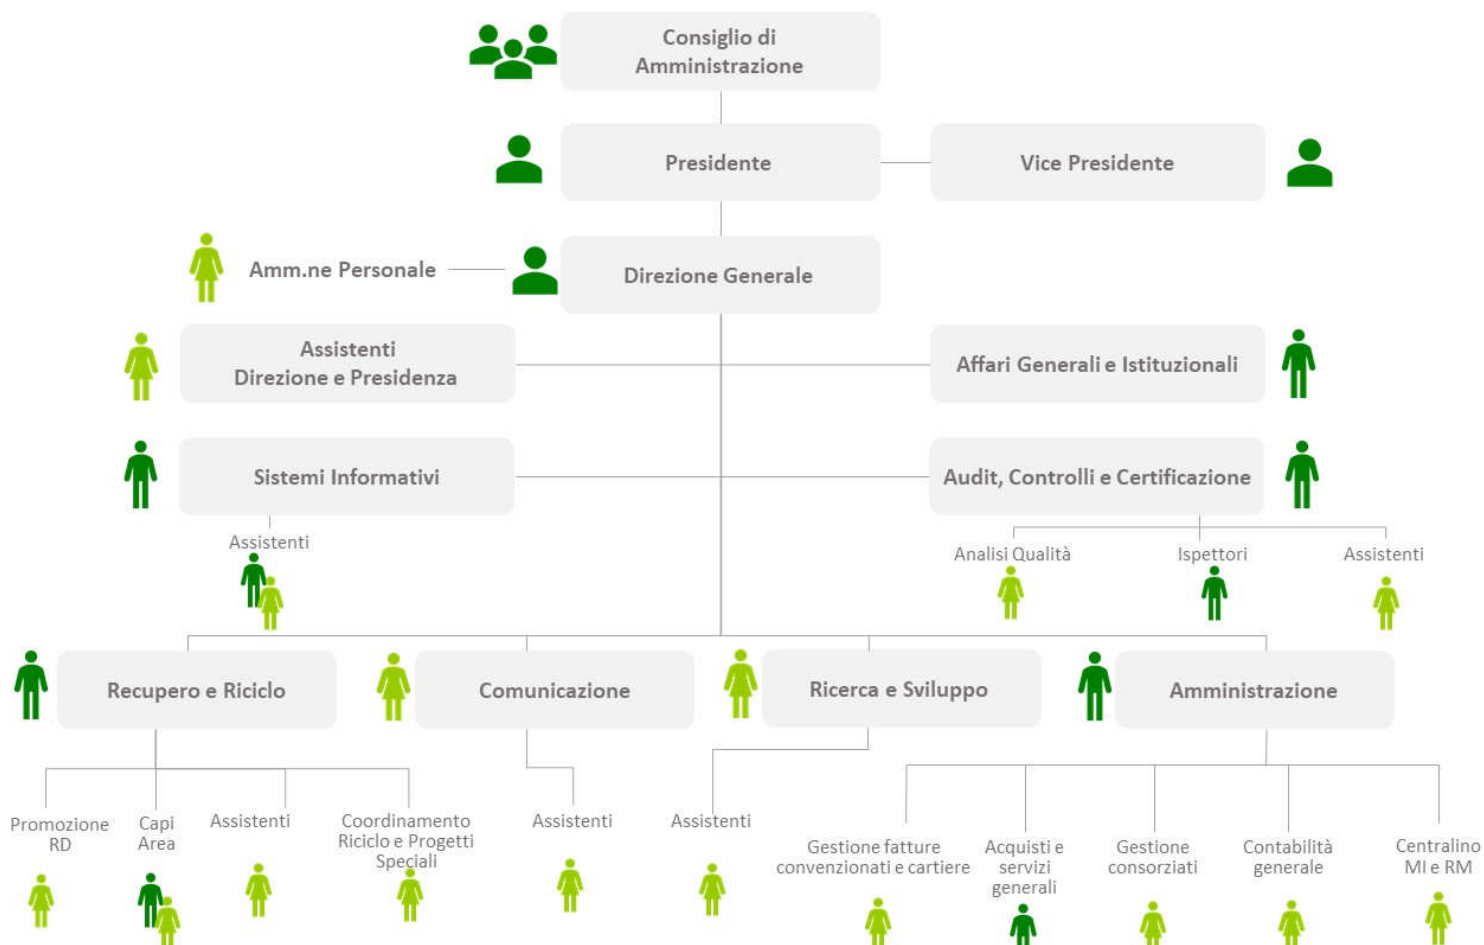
Consiglio di Amministrazione

Presidente

Vice Presidente

Amm.ne Personale

Direzione Generale

Assistenti Direzione e Presidenza

Affari Generali e Istituzionali

Sistemi Informativi

Audit, Controlli e Certificazione

Assistenti

Analisi Qualità

Ispettori

Assistenti

Recupero e Riciclo

Comunicazione

Ricerca e Sviluppo

Amministrazione

Promozione RD

Capi Area

Assistenti

Coordinamento Riciclo e Progetti Speciali

Assistenti

Assistenti

Gestione fatture convenzionati e cartiere

Acquisti e servizi generali

Gestione consorziati

Contabilità generale

Centralino MI e RM